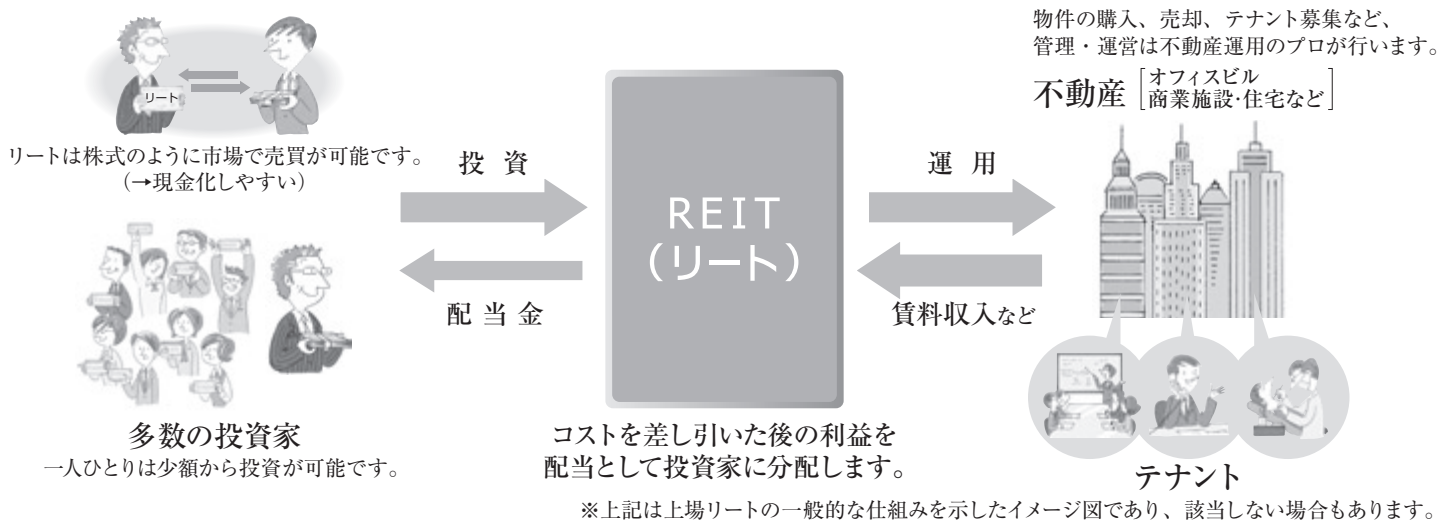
リート

リートは株式のように市場で売買が可能です。
(→現金化しやすい)

多数の投資家
一人ひとりは少額から投資が可能です。

投 資

配 当 金

REIT
(リート)

コストを差し引いた後の利益を
配当として投資家に分配します。

運 用

賃料収入など

物件の購入、売却、テナント募集など、
管理・運営は不動産運用のプロが行います。

不動産 [オフィスビル 商業施設·住宅など]

テナント

※上記は上場リートの一般的な仕組みを示したイメージ図であり、該当しない場合もあります。